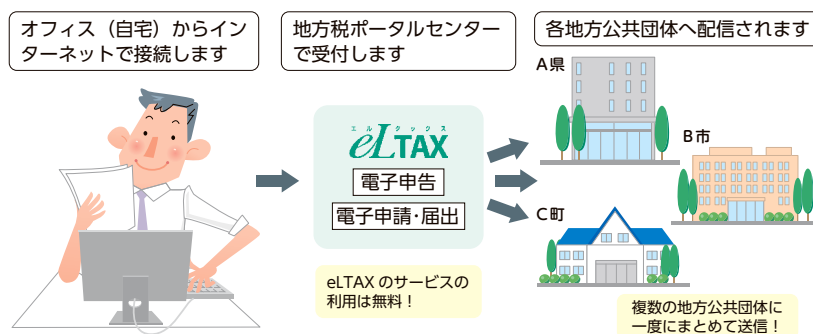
オフィス（自宅）からインターネットで接続します

地方税ポータルセンターで受付します

各地方公共団体へ配信されます

A県

B市

C町

エルタックス
eLTAX

電子申告

電子申請･届出

eLTAX のサービスの利用は無料！

複数の地方公共団体に一度にまとめて送信！